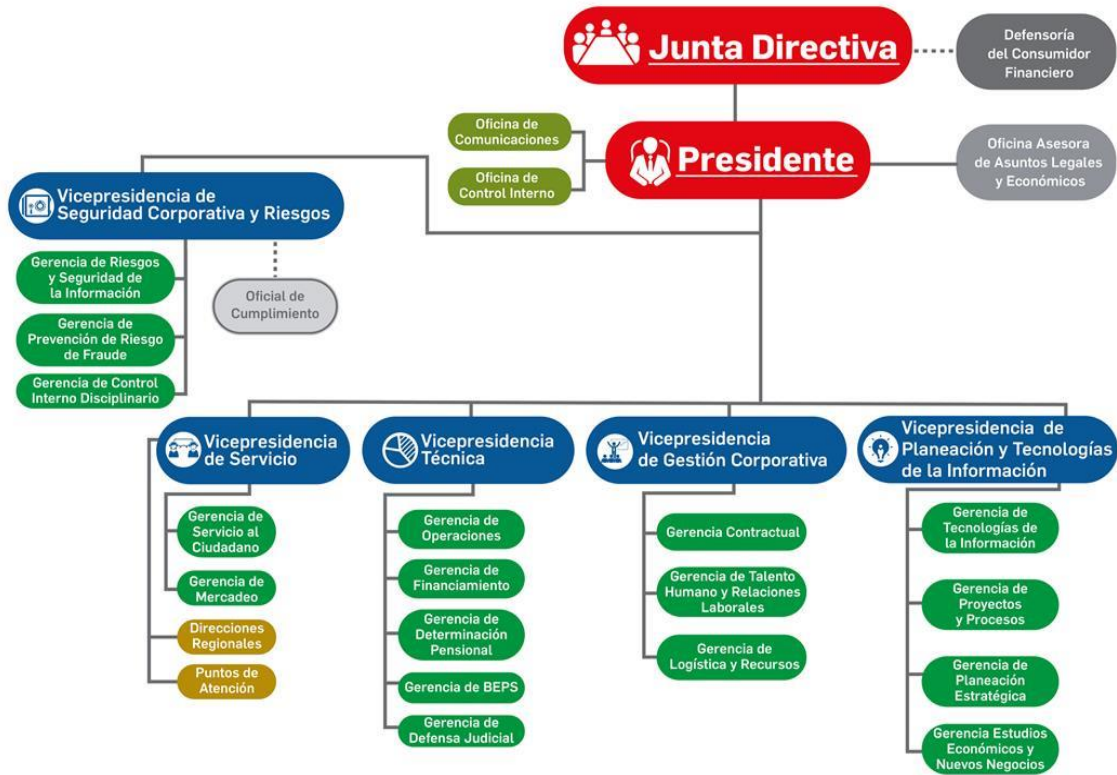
Junta Directiva

Defensoría del Consumidor Financiero

Oficina de Comunicaciones

Oficina de Control Interno

Presidente

Oficina Asesora de Asuntos Legales y Económicos

Vicepresidencia de Seguridad Corporativa y Riesgos

Gerencia de Riesgos y Seguridad de la Información

Gerencia de Prevención de Riesgo de Fraude

Gerencia de Control Interno Disciplinario

Oficial de Cumplimiento

Vicepresidencia de Servicio

Gerencia de Servicio al Ciudadano

Gerencia de Mercadeo

Direcciones Regionales

Puntos de Atención

Vicepresidencia Técnica

Gerencia de Operaciones

Gerencia de Financiamiento

Gerencia de Determinación Pensional

Gerencia de BEPS

Gerencia de Defensa Judicial

Vicepresidencia de Gestión Corporativa

Gerencia Contractual

Gerencia de Talento Humano y Relaciones Laborales

Gerencia de Logística y Recursos

Vicepresidencia de Planeación y Tecnologías de la Información

Gerencia de Tecnologías de la Información

Gerencia de Proyectos y Procesos

Gerencia de Planeación Estratégica

Gerencia Estudios Económicos y Nuevos Negocios